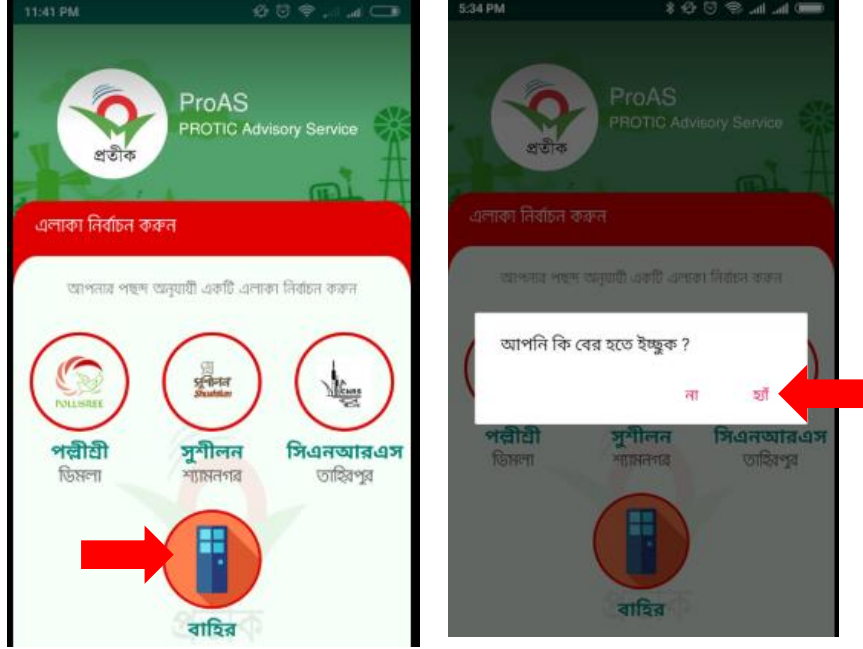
11:41 PM

প্রতীক

ProAS
PROTIC Advisory Service

এলাকা নির্বাচন করুন

আপনার পছন্দ অনুযায়ী একটি এলাকা নির্বাচন করুন

POLLISREE

সুশীলন
Shushilan

CNRS

পল্লীশ্রী
ডিমলা

সুশীলন
শ্যামনগর

সিএনআরএস
তাহিরপুর

বাহির

5:34 PM

প্রতীক

ProAS
PROTIC Advisory Service

এলাকা নির্বাচন করুন

আপনার পছন্দ অনুযায়ী একটি এলাকা নির্বাচন করুন

আপনি কি বের হতে ইচ্ছুক ?

না

হ্যাঁ

পল্লীশ্রী
ডিমলা

সুশীলন
শ্যামনগর

সিএনআরএস
তাহিরপুর

বাহির